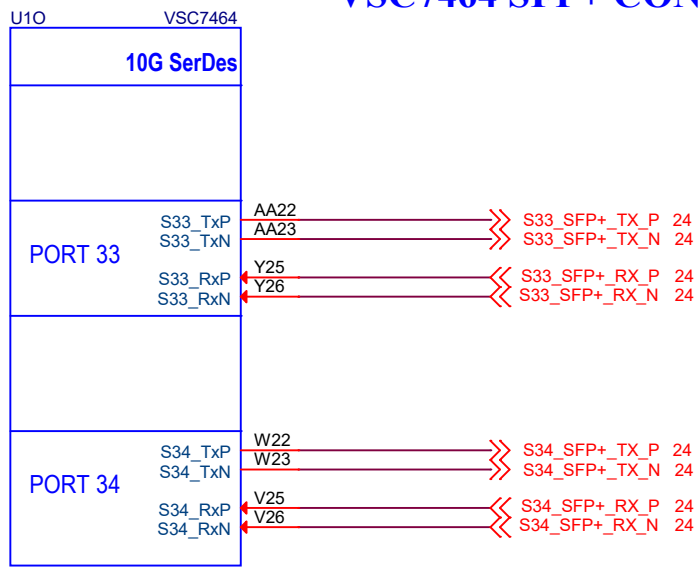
U1O VSC7464

VSC7464 SFP+ CON

10G SerDes

PORT 33

S33_TxP AA22 S33_SFP+_TX_P 24
S33_TxN AA23 S33_SFP+_TX_N 24
S33_RxP Y25 S33_SFP+_RX_P 24
S33_RxN Y26 S33_SFP+_RX_N 24

PORT 34

S34_TxP W22 S34_SFP+_TX_P 24
S34_TxN W23 S34_SFP+_TX_N 24
S34_RxP V25 S34_SFP+_RX_P 24
S34_RxN V26 S34_SFP+_RX_N 24